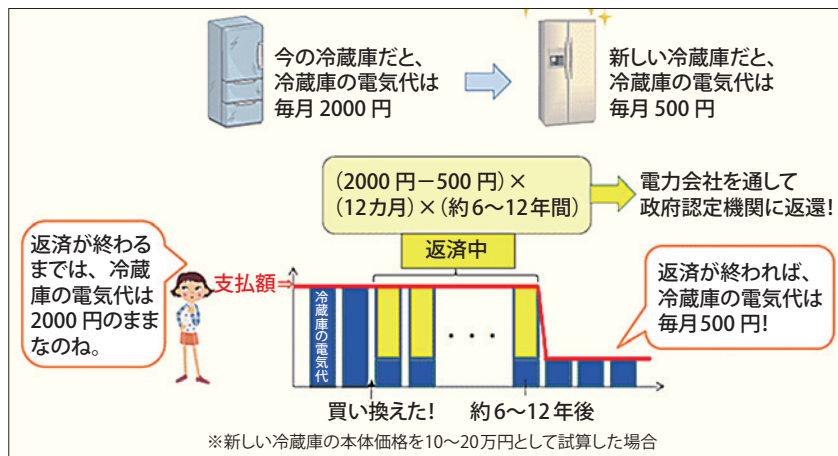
今の冷蔵庫だと、冷蔵庫の電気代は毎月 2000 円

新しい冷蔵庫だと、冷蔵庫の電気代は毎月 500 円

(2000 円－500 円)×(12カ月)×(約 6～12 年間)

電力会社を通して政府認定機関に返還!

返済中

返済が終わるまでは、冷蔵庫の電気代は2000 円のままなのね。

支払額⇒

冷蔵庫の電気代

・・・

返済が終われば、冷蔵庫の電気代は毎月500 円!

買い換えた!

約 6～12 年後

※新しい冷蔵庫の本体価格を10～20万円として試算した場合